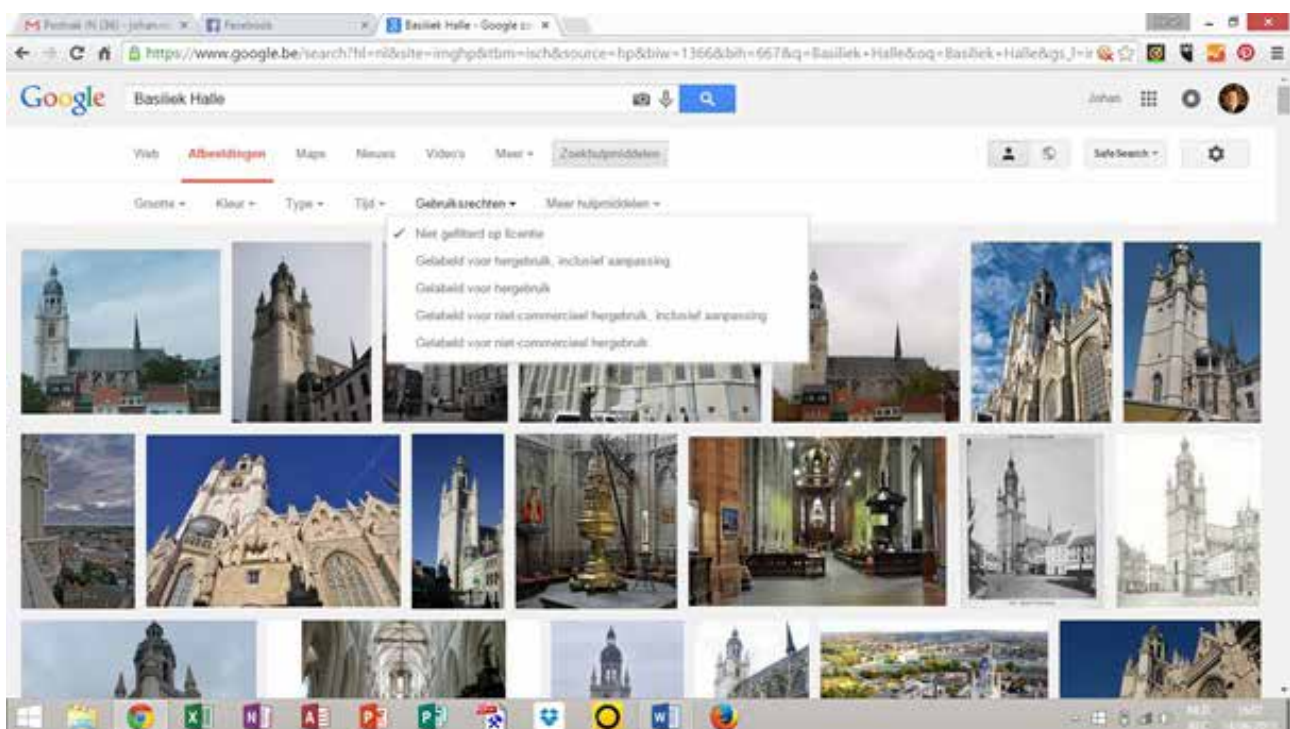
M Postvak IN (36) - johan... × Facebook × Basiliek Halle - Google z... ×

https://www.google.be/search?hl=nl&site=imghp&tbm=isch&source=hp&biw=1366&bih=667&q=Basiliek+Halle&oq=Basiliek+Halle&gs_l=ir

Google

Basiliek Halle

Johan

Web Afbeeldingen Maps Nieuws Video's Meer ▾ Zoekhulpmiddelen

SafeSearch ▾

Grootte ▾ Kleur ▾ Type ▾ Tijd ▾ Gebruiksrechten ▾ Meer hulpmiddelen ▾

✓ Niet gefilterd op licentie
Gelabeld voor hergebruik, inclusief aanpassing
Gelabeld voor hergebruik
Gelabeld voor niet-commercieel hergebruik, inclusief aanpassing
Gelabeld voor niet-commercieel hergebruik